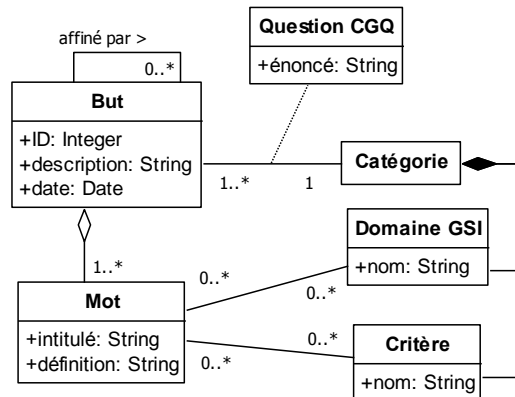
affiné par >

0..*

But

+ID: Integer
+description: String
+date: Date

Question CGQ

+énoncé: String

1..*

1

Catégorie

1..*

Mot

+intitulé: String
+définition: String

0..*

Domaine GSI

+nom: String

0..*

0..*

Critère

+nom: String

0..*